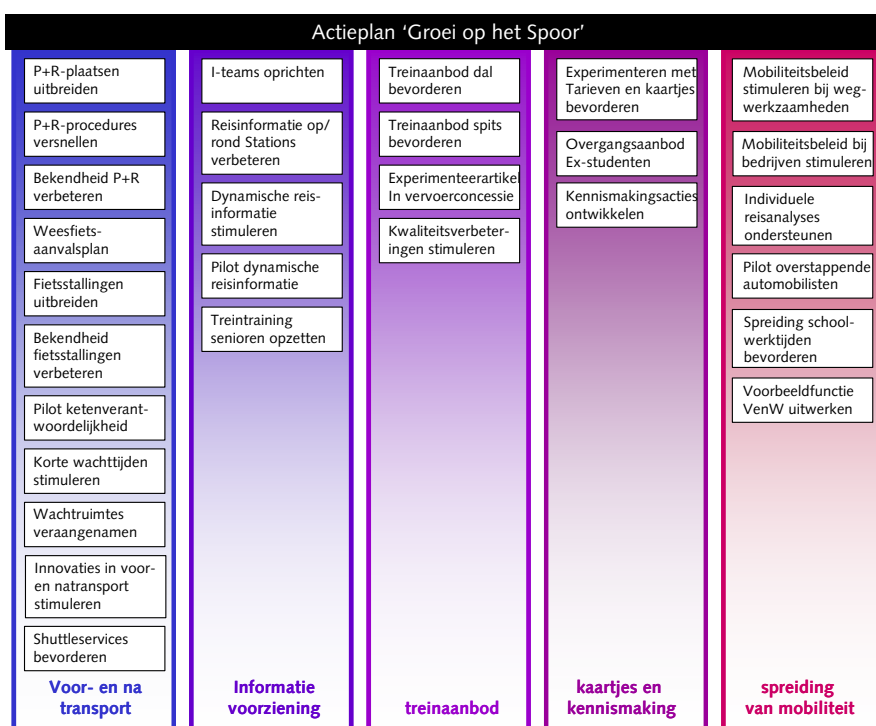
Actieplan 'Groei op het Spoor'

P+R-plaatsen uitbreiden

P+R-procedures versnellen

Bekendheid P+R verbeteren

Weesfiets-aanvalsplan

Fietsstallingen uitbreiden

Bekendheid fietsstallingen verbeteren

Pilot ketenverantwoordelijkheid

Korte wachttijden stimuleren

Wachtruimtes veraangenamen

Innovaties in voor- en natransport stimuleren

Shuttleservices bevorderen

Voor- en na transport

I-teams oprichten

Reisinformatie op/rond Stations verbeteren

Dynamische reisinformatie stimuleren

Pilot dynamische reisinformatie

Treintraining senioren opzetten

Informatie voorziening

Treinaanbod dal bevorderen

Treinaanbod spits bevorderen

Experimenteerartikel In vervoerconcessie

Kwaliteitsverbeteringen stimuleren

treinaanbod

Experimenteren met Tarieven en kaartjes bevorderen

Overgangsaanbod Ex-studenten

Kennismakingsacties ontwikkelen

kaartjes en kennismaking

Mobiliteitsbeleid stimuleren bij wegwerkzaamheden

Mobiliteitsbeleid bij bedrijven stimuleren

Individuele reisanalyses ondersteunen

Pilot overstappende automobilisten

Spreiding schoolwerktijden bevorderen

Voorbeeldfunctie VenW uitwerken

spreiding van mobiliteit